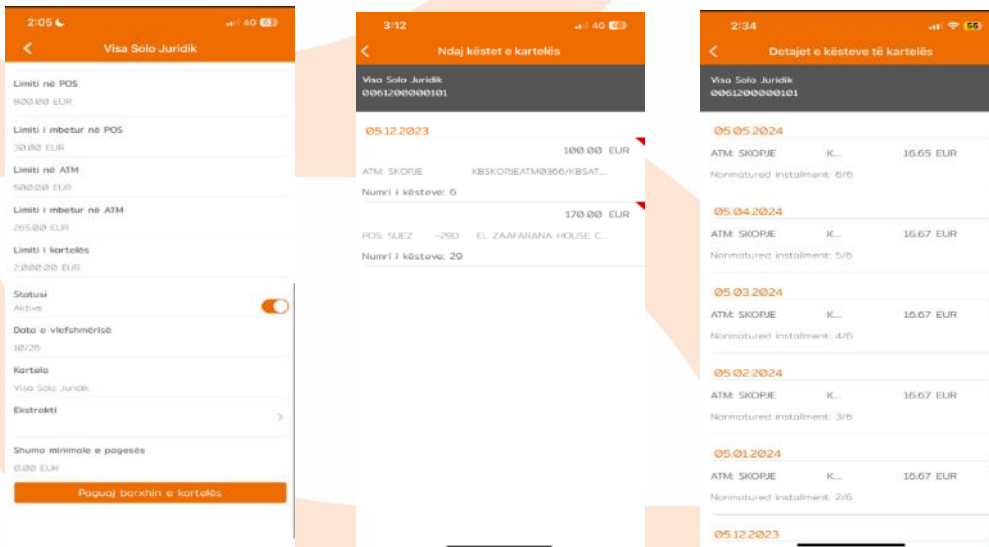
2:05
4G
Visa Solo Juridik

Limiti në POS
800.00 EUR

Limiti i mbetur në POS
30.00 EUR

Limiti në ATM
500.00 EUR

Limiti i mbetur në ATM
265.00 EUR

Limiti i kartelës
2.000.00 EUR

Statusi
Aktive

Data e vlefshmërisë
10/26

Kartela
Visa Solo Juridik

Ekstrakti

Shuma minimale e pagesës
0.00 EUR

Paguaj borxhin e kartelës

3:12
4G
Ndaj këstet e kartelës

Visa Solo Juridik
0061200000101

05.12.2023
100.00 EUR
ATM: SKOPJE KBSKOPJEATM0366/KBSAT...
Numri i késteve: 6
170.00 EUR
POS: SUEZ -29D EL ZAAFARANA HOUSE C...
Numri i késteve: 20

2:34
Detajet e késteve të kartelës

Visa Solo Juridik
0061200000101

05.05.2024
ATM: SKOPJE K... 16.65 EUR
Nonmatured installment: 6/6

05.04.2024
ATM: SKOPJE K... 16.67 EUR
Nonmatured installment: 5/6

05.03.2024
ATM: SKOPJE K... 16.67 EUR
Nonmatured installment: 4/6

05.02.2024
ATM: SKOPJE K... 16.67 EUR
Nonmatured installment: 3/6

05.01.2024
ATM: SKOPJE K... 16.67 EUR
Nonmatured installment: 2/6

05.12.2023